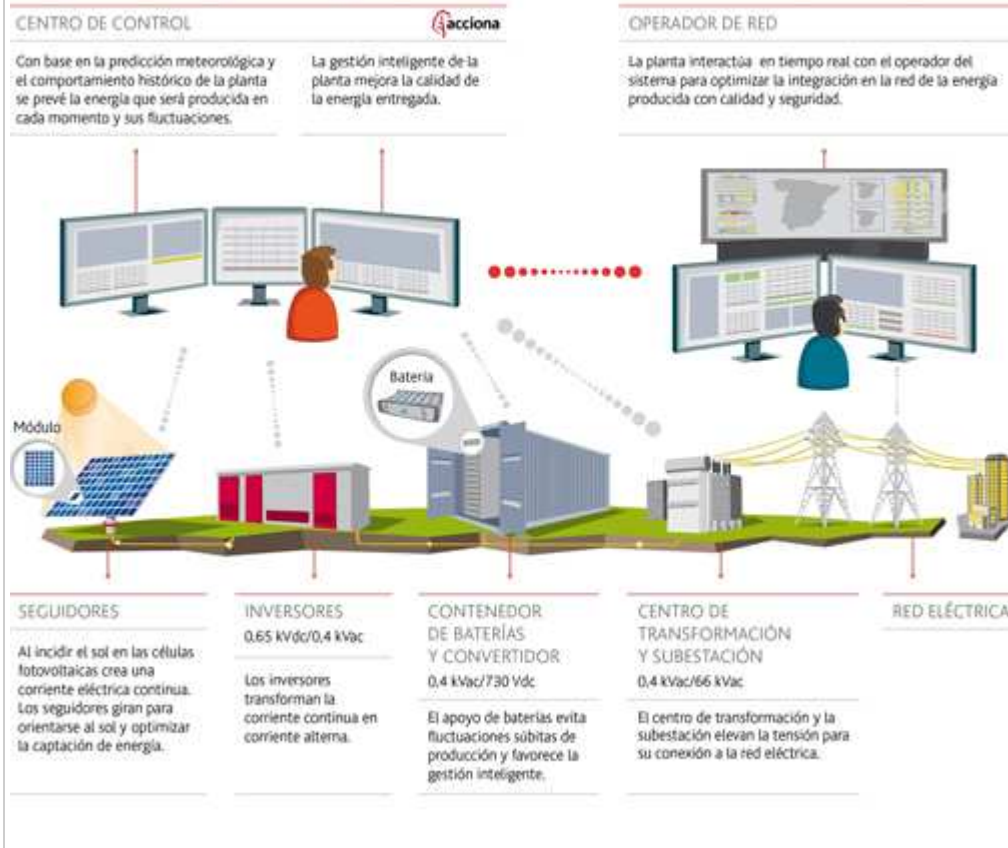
CENTRO DE CONTROL

acciona

Con base en la predicción meteorológica y el comportamiento histórico de la planta se prevé la energía que será producida en cada momento y sus fluctuaciones.

La gestión inteligente de la planta mejora la calidad de la energía entregada.

OPERADOR DE RED

La planta interactúa en tiempo real con el operador del sistema para optimizar la integración en la red de la energía producida con calidad y seguridad.

Batería

Módulo

SEGUIDORES

Al incidir el sol en las células fotovoltaicas crea una corriente eléctrica continua. Los seguidores giran para orientarse al sol y optimizar la captación de energía.

INVERSORES

0,65 kVdc/0,4 kVac

Los inversores transforman la corriente continua en corriente alterna.

CONTENEDOR DE BATERÍAS Y CONVERTIDOR

0,4 kVac/730 Vdc

El apoyo de baterías evita fluctuaciones súbitas de producción y favorece la gestión inteligente.

CENTRO DE TRANSFORMACIÓN Y SUBESTACIÓN

0,4 kVac/66 kVac

El centro de transformación y la subestación elevan la tensión para su conexión a la red eléctrica.

RED ELÉCTRICA